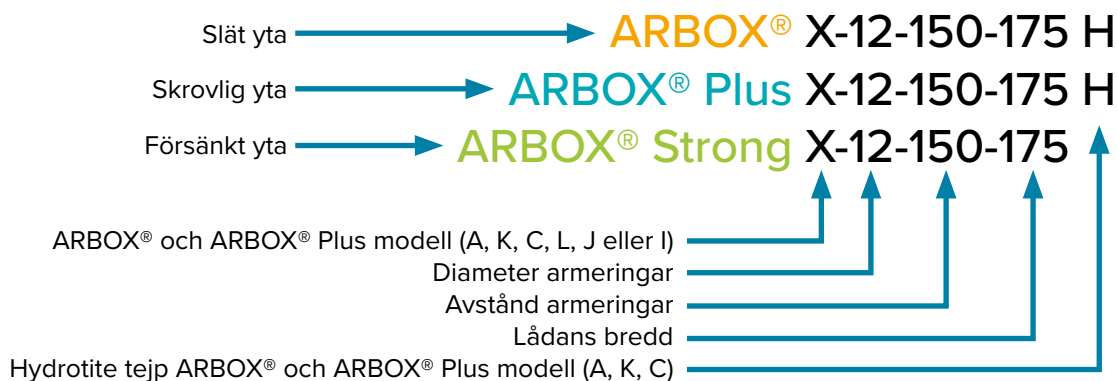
Slät yta ARBOX® X-12-150-175 H

Skrovlig yta ARBOX® Plus X-12-150-175 H

Försänkt yta ARBOX® Strong X-12-150-175

ARBOX® och ARBOX® Plus modell (A, K, C, L, J eller I)

Diameter armeringar

Avstånd armeringar

Lådans bredd

Hydrotite tejp ARBOX® och ARBOX® Plus modell (A, K, C)